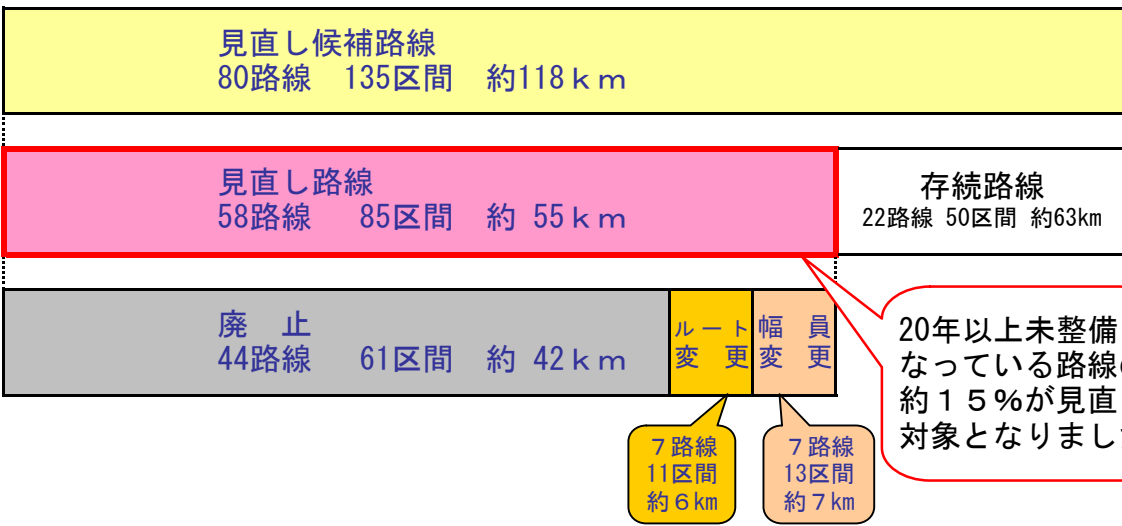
見直し候補路線
80路線　135区間　約118ｋｍ

見直し路線
58路線　85区間　約 55ｋｍ

存続路線
22路線 50区間 約63km

廃　止
44路線　61区間　約 42ｋｍ

ルート変更

幅員変更

20年以上未整備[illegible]
なっている路線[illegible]
約１５%が見直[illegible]
対象となりまし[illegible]

７路線
11区間
約６km

７路線
13区間
約７km